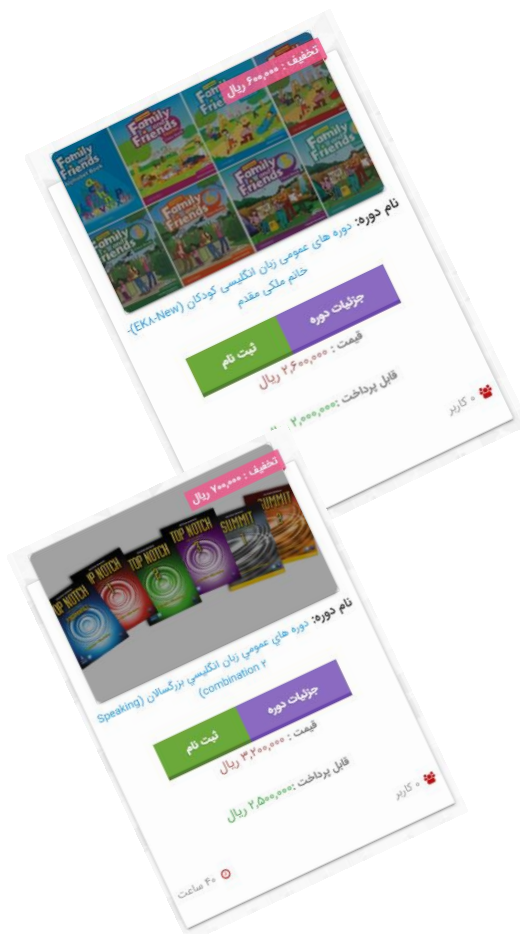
تخفیف : ۶۰۰،۰۰۰ ریال

Family and Friends

Family and Friends

Family and Friends

Family and Friends

Family and Friends

نام دوره: دوره های عمومی زبان انگلیسی کودکان (EKA-New)- خانم ملکی مقدم

جزئیات دوره

ثبت نام

قیمت : ۲،۶۰۰،۰۰۰ ریال

قابل پرداخت : ۲،۰۰۰،۰۰۰ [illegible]

۰ کاربر

تخفیف : ۷۰۰،۰۰۰ ریال

TOP NOTCH

TOP NOTCH

TOP NOTCH

SUMMIT

SUMMIT

نام دوره: دوره های عمومی زبان انگلیسی بزرگسالان (Speaking) combination ۲)

جزئیات دوره

ثبت نام

قیمت : ۳،۲۰۰،۰۰۰ ریال

قابل پرداخت : ۲،۵۰۰،۰۰۰ ریال

۰ کاربر

۴۰ ساعت